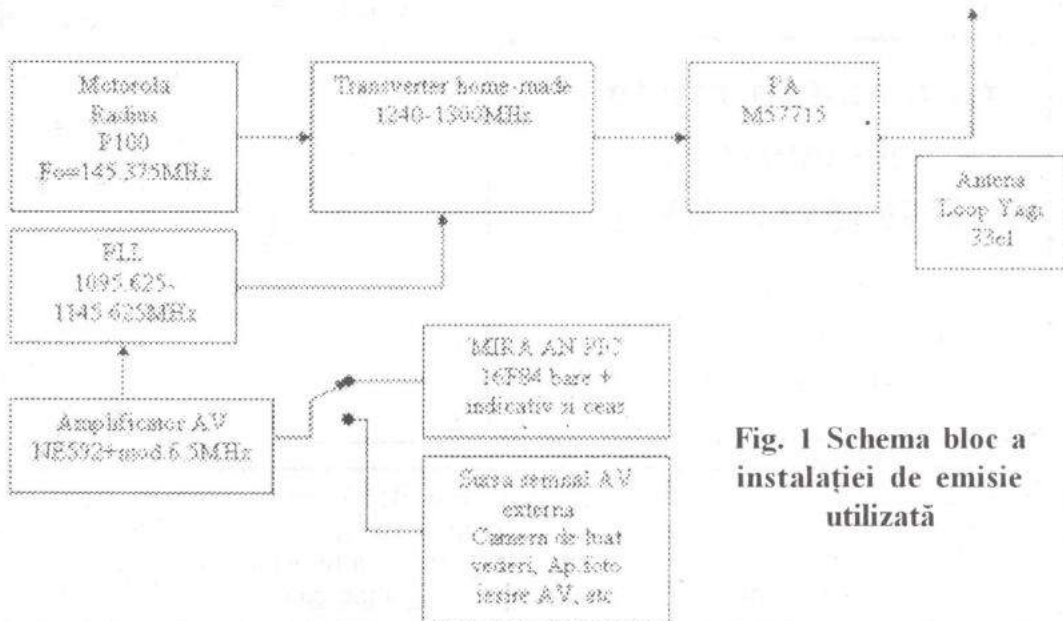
Motorola Radius P100 Fo=145.375MHz

Transverter home-made 1240-1300MHz

PA M57715

Antena Loop Yagi 33el

PLL 1095.625-1145.625MHz

MIRA AN PIC 16F84 bare + indicativ si ceas

Amplificator AV NE592+mod.6.5MHz

Sursa semnal AV externa Camera de luat vederi, Ap.foto Iesire AV, etc

Fig. 1 Schema bloc a instalației de emisie utilizată